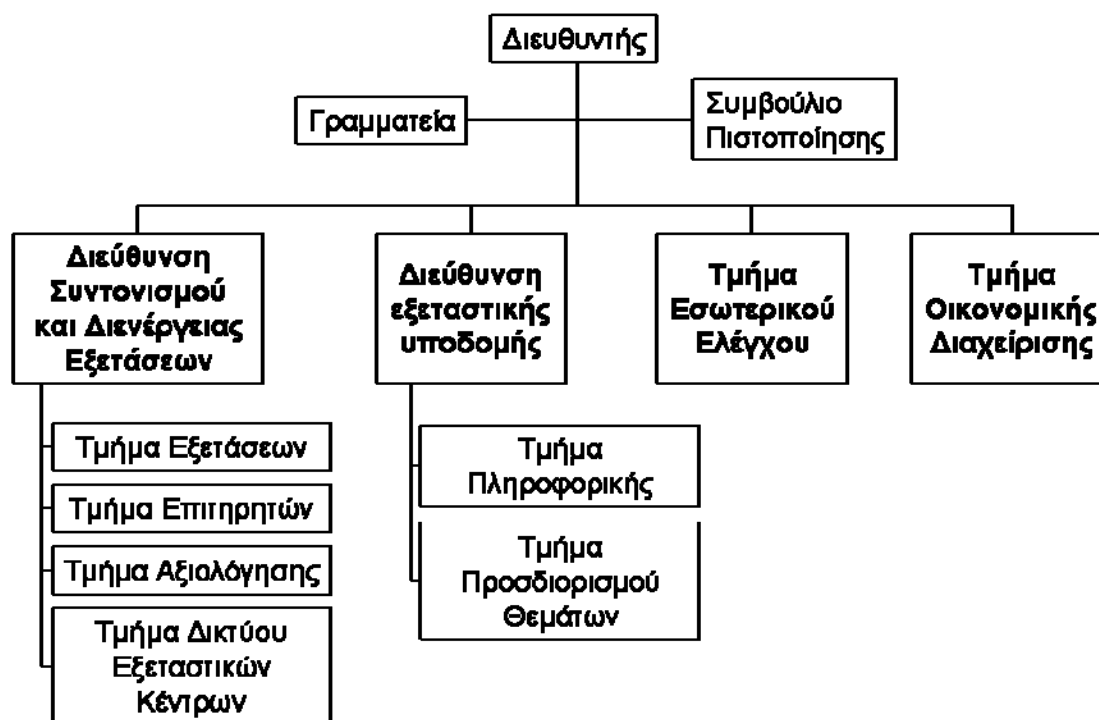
Διευθυντής

Γραμματεία

Συμβούλιο Πιστοποίησης

Διεύθυνση Συντονισμού και Διενέργειας Εξετάσεων

Διεύθυνση εξεταστικής υποδομής

Τμήμα Εσωτερικού Ελέγχου

Τμήμα Οικονομικής Διαχείρισης

Τμήμα Εξετάσεων

Τμήμα Επιτηρητών

Τμήμα Αξιολόγησης

Τμήμα Δικτύου Εξεταστικών Κέντρων

Τμήμα Πληροφορικής

Τμήμα Προσδιορισμού Θεμάτων